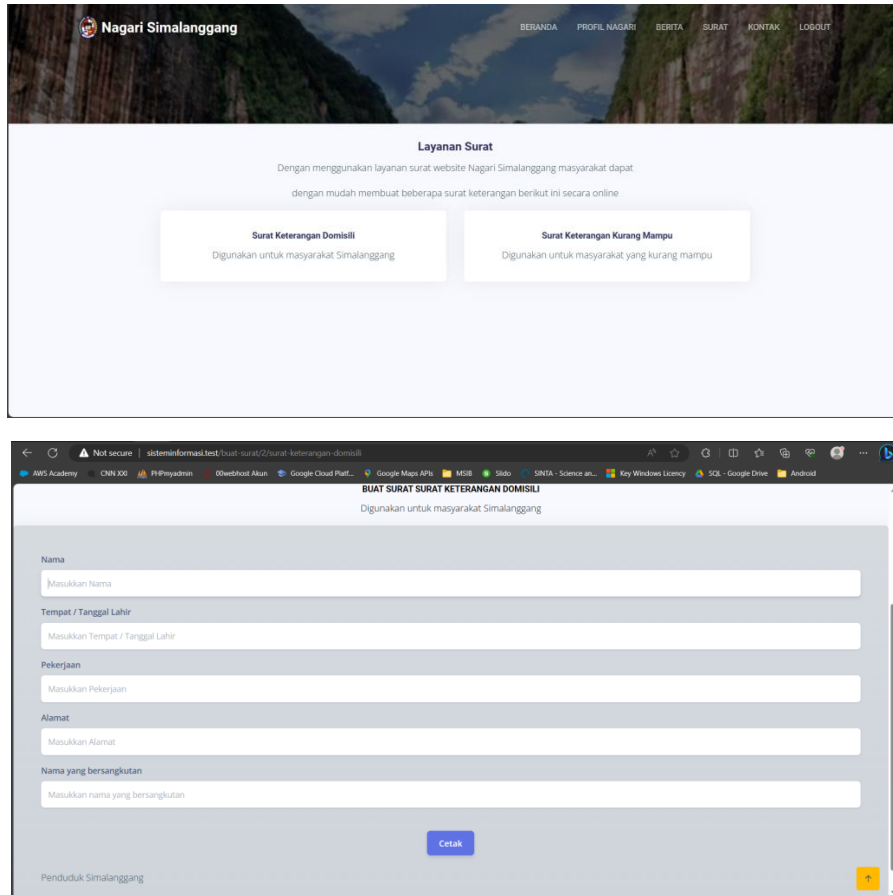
Nagari Simalanggang

BERANDA PROFIL NAGARI BERITA SURAT KONTAK LOGOUT

Layanan Surat

Dengan menggunakan layanan surat website Nagari Simalanggang masyarakat dapat

dengan mudah membuat beberapa surat keterangan berikut ini secara online

Surat Keterangan Domisili

Digunakan untuk masyarakat Simalanggang

Surat Keterangan Kurang Mampu

Digunakan untuk masyarakat yang kurang mampu

Not secure | sisteminformasi.test/buat-surat/2/surat-keterangan-domisili

AWS Academy CNN XXI PHPmyadmin 00webhost Akun Google Cloud Platf... Google Maps APIs MSIB Slido SINTA - Science an... Key Windows Licency SQL - Google Drive Android

BUAT SURAT SURAT KETERANGAN DOMISILI

Digunakan untuk masyarakat Simalanggang

Nama

Masukkan Nama

Tempat / Tanggal Lahir

Masukkan Tempat / Tanggal Lahir

Pekerjaan

Masukkan Pekerjaan

Alamat

Masukkan Alamat

Nama yang bersangkutan

Masukkan nama yang bersangkutan

Cetak

Penduduk Simalanggang